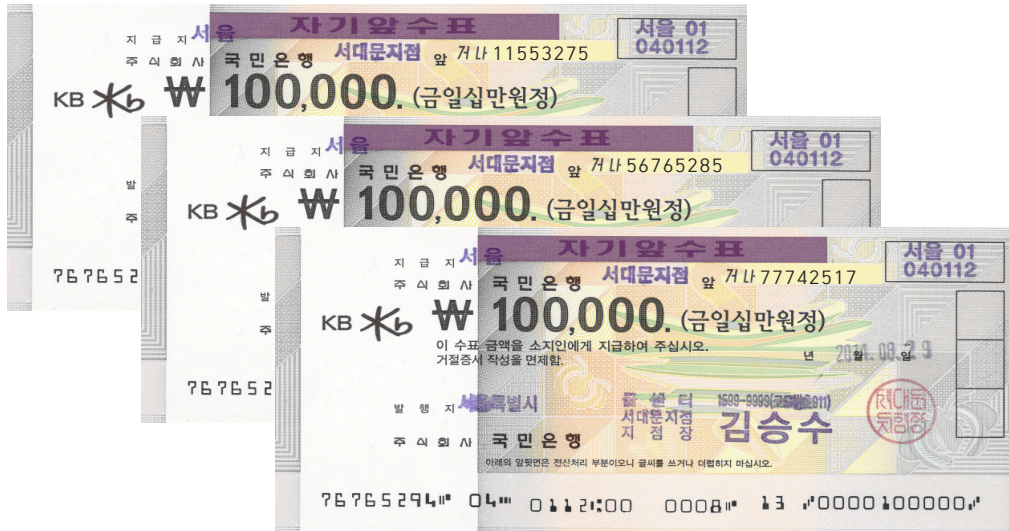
자기앞수표
지급지 서울
주식회사 국민은행 서대문지점 앞 거나11553275
서울 01
040112
KB ₩100,000. (금일십만원정)

자기앞수표
지급지 서울
주식회사 국민은행 서대문지점 앞 거나56765285
서울 01
040112
KB ₩100,000. (금일십만원정)
발
주
767652

자기앞수표
지급지 서울
주식회사 국민은행 서대문지점 앞 거나77742517
서울 01
040112
KB ₩100,000. (금일십만원정)
이 수표 금액을 소지인에게 지급하여 주십시오.
거절증서 작성을 면제함.
2011년 08월 29일
발행지 서울특별시
주식회사 국민은행
콜센터 1599-9999
서대문지점 지점장 김승수
아래의 알뒷면은 전산처리 부분이오니 글씨를 쓰거나 더럽히지 마십시오.
767652
76765294⑈ 04⑆ 01121:00 0008⑈ 13 ⑆0000100000⑈